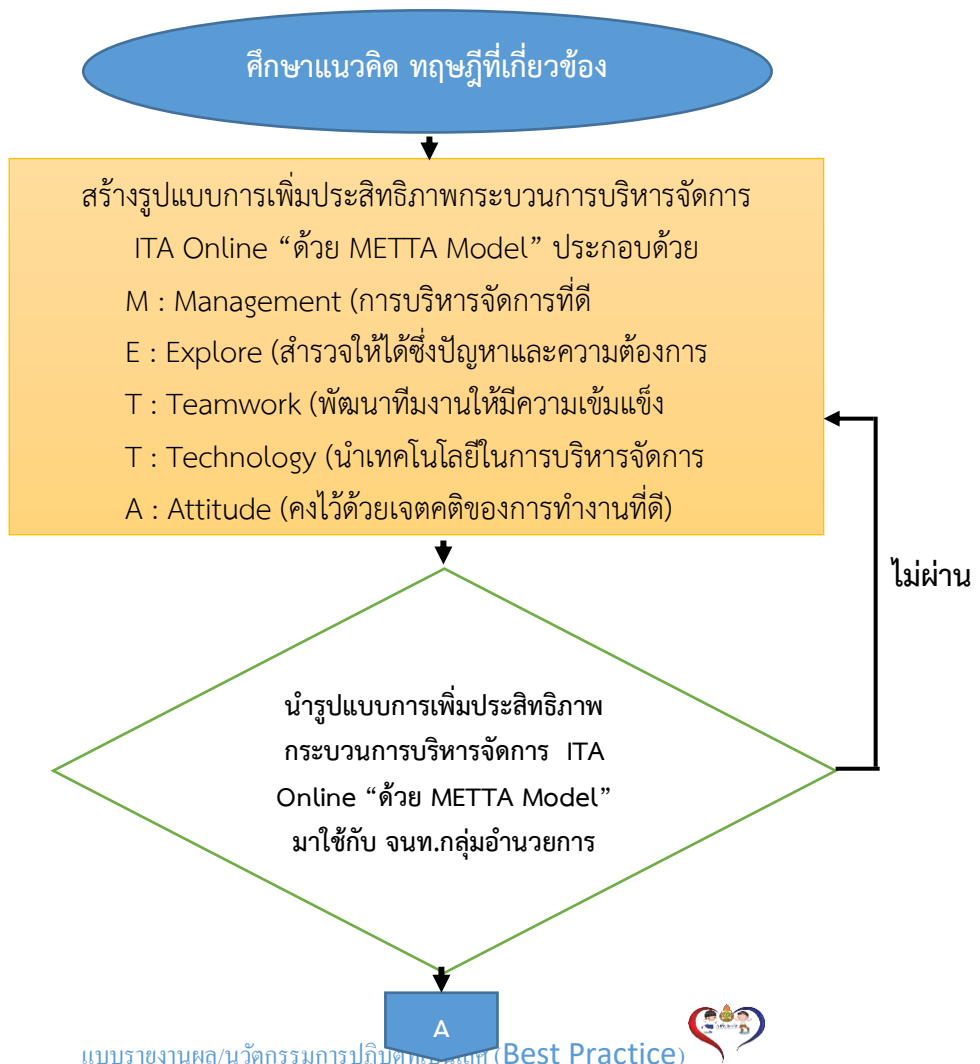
ศึกษาแนวคิด ทฤษฎีที่เกี่ยวข้อง

สร้างรูปแบบการเพิ่มประสิทธิภาพกระบวนการบริหารจัดการ ITA Online “ด้วย METTA Model” ประกอบด้วย

M : Management (การบริหารจัดการที่ดี

E : Explore (สำรวจให้ได้ซึ่งปัญหาและความต้องการ

T : Teamwork (พัฒนาทีมงานให้มีความเข้มแข็ง

T : Technology (นำเทคโนโลยีในการบริหารจัดการ

A : Attitude (คงไว้ด้วยเจตคติของการทำงานที่ดี)

ไม่ผ่าน

นำรูปแบบการเพิ่มประสิทธิภาพกระบวนการบริหารจัดการ ITA Online “ด้วย METTA Model” มาใช้กับ จนท.กลุ่มอำนวยการ

A

แบบรายงานผล/นวัตกรรมการปฏิบัติ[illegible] (Best Practice)